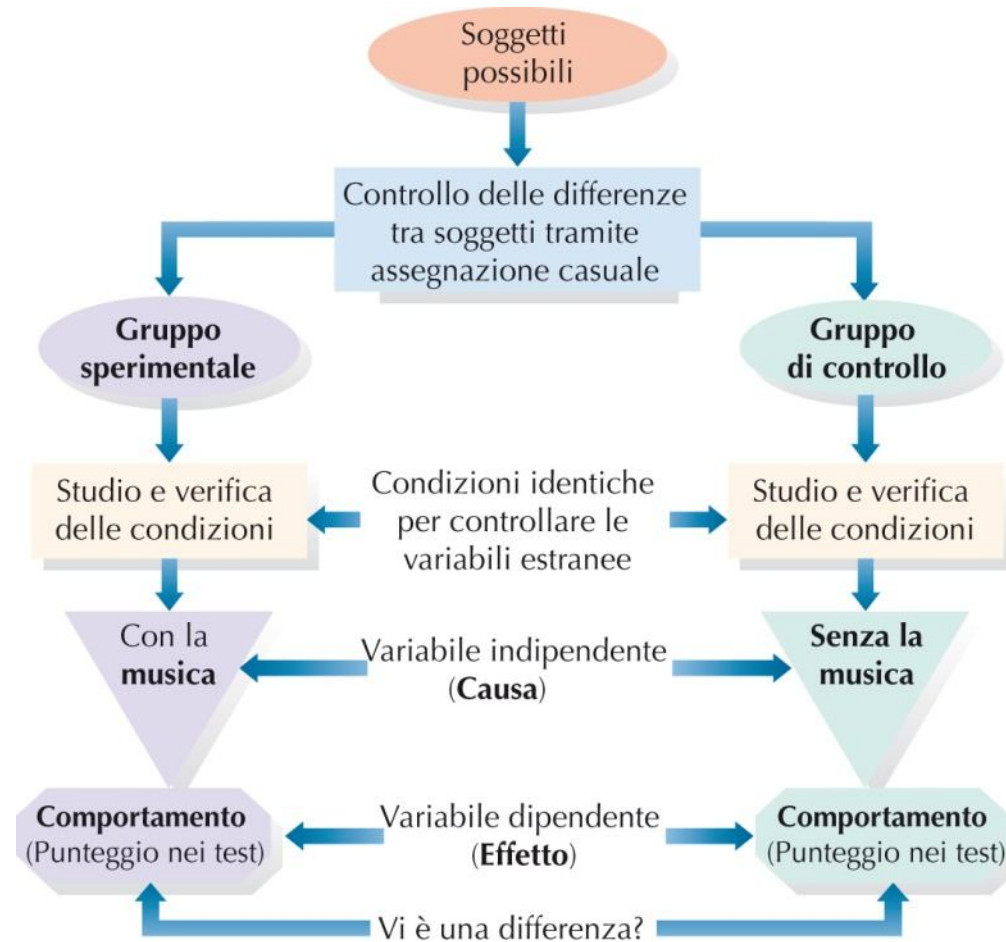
Soggetti possibili

Controllo delle differenze tra soggetti tramite assegnazione casuale

**Gruppo sperimentale**

**Gruppo di controllo**

Studio e verifica delle condizioni

Condizioni identiche per controllare le variabili estranee

Studio e verifica delle condizioni

Con la **musica**

Variabile indipendente (**Causa**)

**Senza la musica**

**Comportamento** (Punteggio nei test)

Variabile dipendente (**Effetto**)

**Comportamento** (Punteggio nei test)

Vi è una differenza?